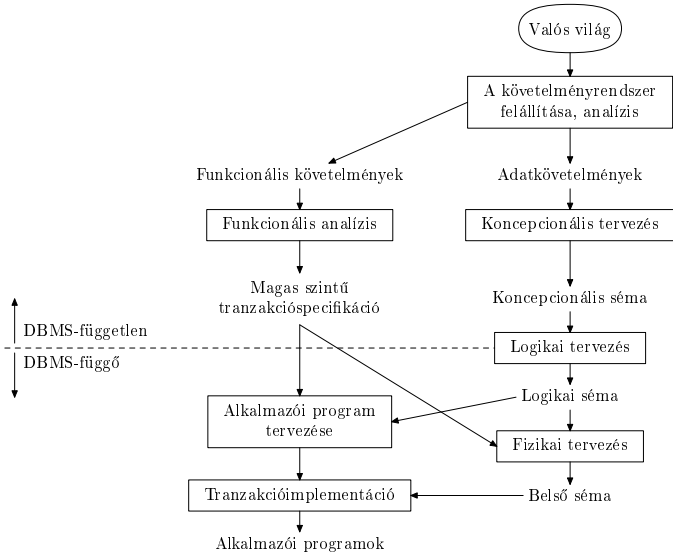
Valós világ

A követelményrendszer felállítása, analízis

Funkcionális követelmények

Adatkövetelmények

Funkcionális analízis

Koncepcionális tervezés

Magas szintű tranzakcióspecifikáció

Koncepcionális séma

DBMS-független

DBMS-függő

Logikai tervezés

Logikai séma

Alkalmazói program tervezése

Fizikai tervezés

Tranzakcióimplementáció

Belső séma

Alkalmazói programok